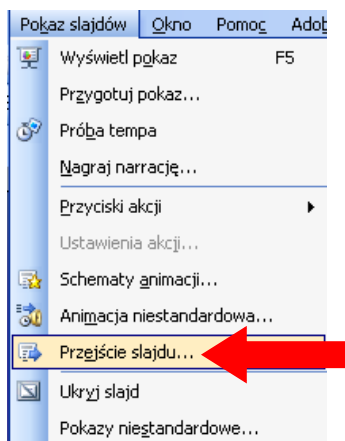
Pokaz slajdów Okno Pomoc Adob

Wyświetl pokaz F5
Przygotuj pokaz...
Próba tempa
Nagraj narrację...
Przyciski akcji
Ustawienia akcji...
Schematy animacji...
Animacja niestandardowa...
Przejście slajdu...
Ukryj slajd
Pokazy niestandardowe...